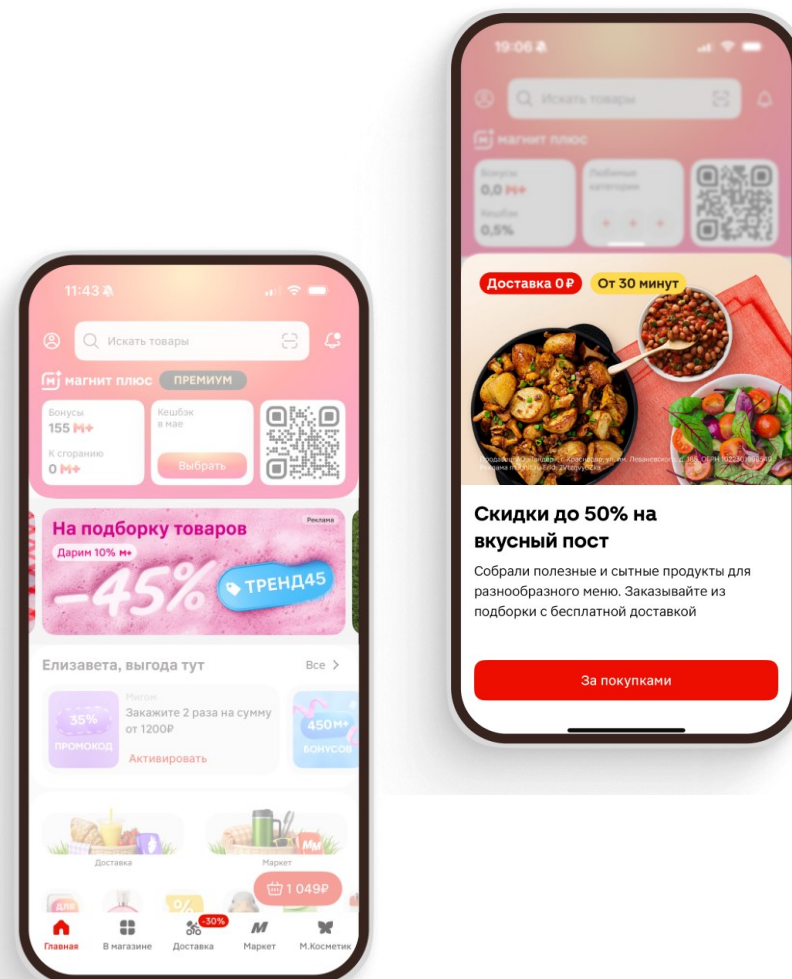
11:43

Искать товары

магнит плюс ПРЕМИУМ

Бонусы
155

К сгоранию
0

Кешбэк
в мае

Выбрать

На подборку товаров
Дарим 10%
Реклама
-45%
ТРЕНД45

Елизавета, выгода тут
Все >

35%
ПРОМОКОД

Магнит
Закажите 2 раза на сумму от 1200₽
Активировать

450
БОНУСОВ

Доставка
Маркет

1 049₽

Главная
В магазине
-30%
Доставка
Маркет
М.Косметик

19:06

Искать товары

магнит плюс

Бонусы
0,0

Кешбэк
0,5%

Любимые категории

Доставка 0 ₽
От 30 минут

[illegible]

Скидки до 50% на вкусный пост

Собрали полезные и сытные продукты для разнообразного меню. Заказывайте из подборки с бесплатной доставкой

За покупками